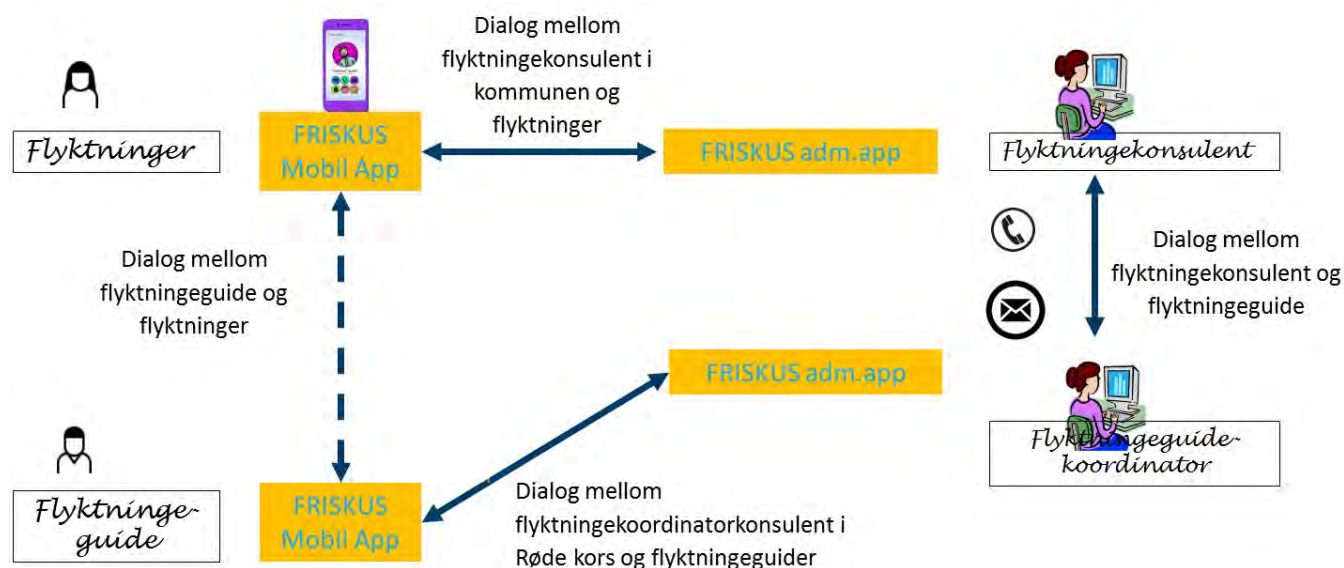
Dialog mellom flyktningekonsulent i kommunen og flyktninger

Flyktninger

FRISKUS Mobil App

FRISKUS adm.app

Flyktningekonsulent

Dialog mellom flyktningeguide og flyktninger

Dialog mellom flyktningekonsulent og flyktningeguide

FRISKUS adm.app

Flyktningeguide-koordinator

Flyktninge-guide

FRISKUS Mobil App

Dialog mellom flyktningekoordinatorkonsulent i Røde kors og flyktningeguider